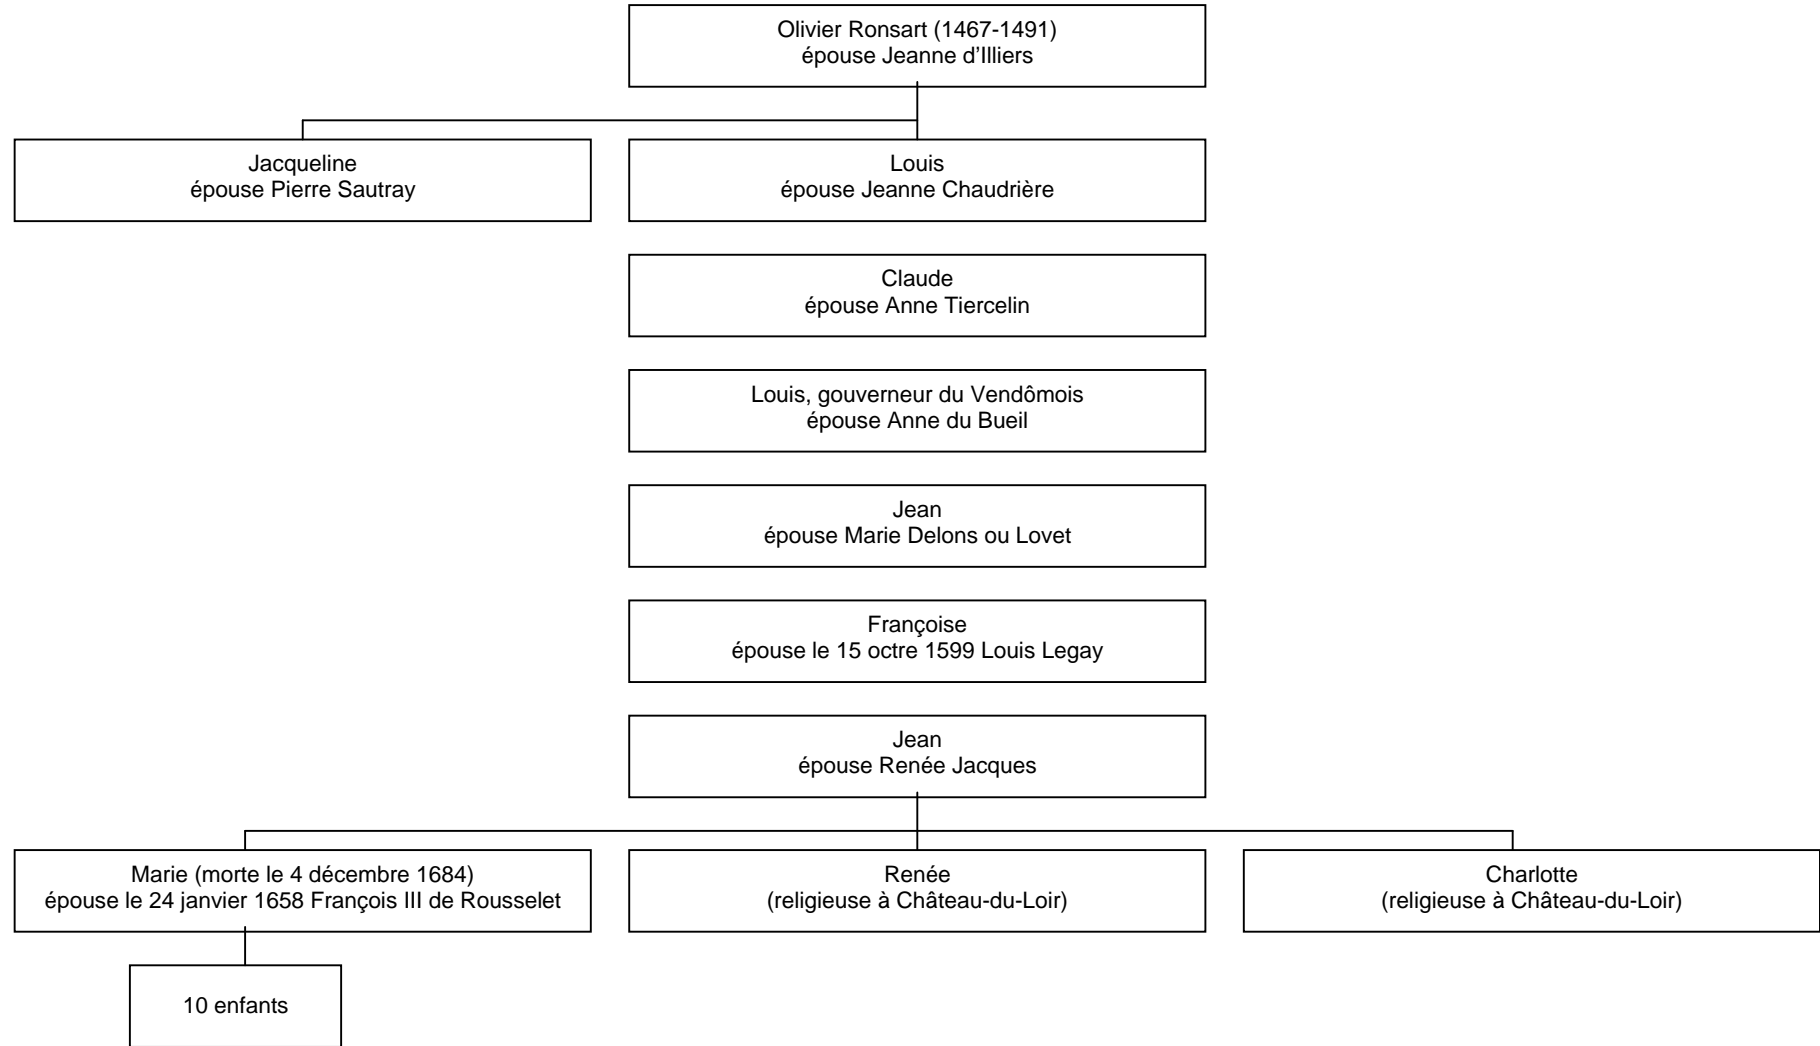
Olivier Ronsart (1467-1491)
épouse Jeanne d'Illiers

Jacqueline
épouse Pierre Sautray

Louis
épouse Jeanne Chaudrière

Claude
épouse Anne Tiercelin

Louis, gouverneur du Vendômois
épouse Anne du Bueil

Jean
épouse Marie Delons ou Lovet

Françoise
épouse le 15 octre 1599 Louis Legay

Jean
épouse Renée Jacques

Marie (morte le 4 décembre 1684)
épouse le 24 janvier 1658 François III de Rousselet

Renée
(religieuse à Château-du-Loir)

Charlotte
(religieuse à Château-du-Loir)

10 enfants